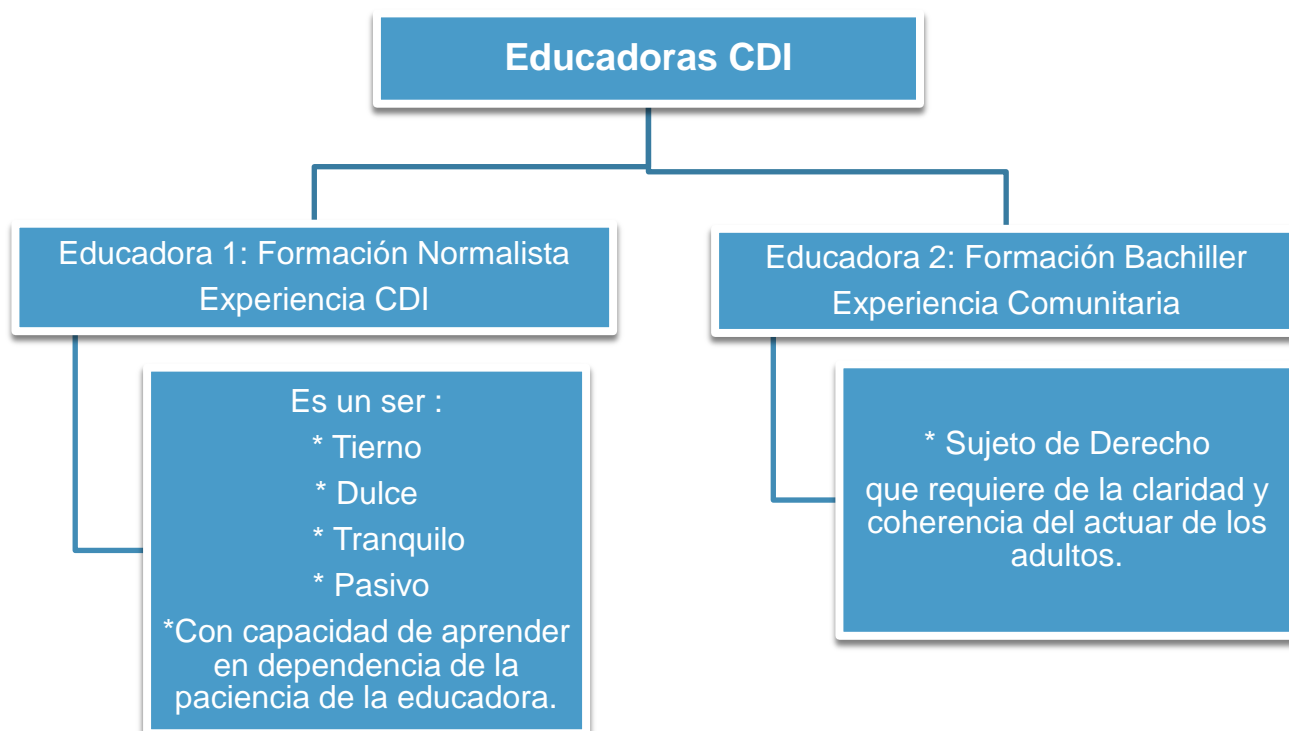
Educadoras CDI

Educadora 1: Formación Normalista
Experiencia CDI

Es un ser :
* Tierno
* Dulce
* Tranquilo
* Pasivo
*Con capacidad de aprender en dependencia de la paciencia de la educadora.

Educadora 2: Formación Bachiller
Experiencia Comunitaria

* Sujeto de Derecho
que requiere de la claridad y coherencia del actuar de los adultos.